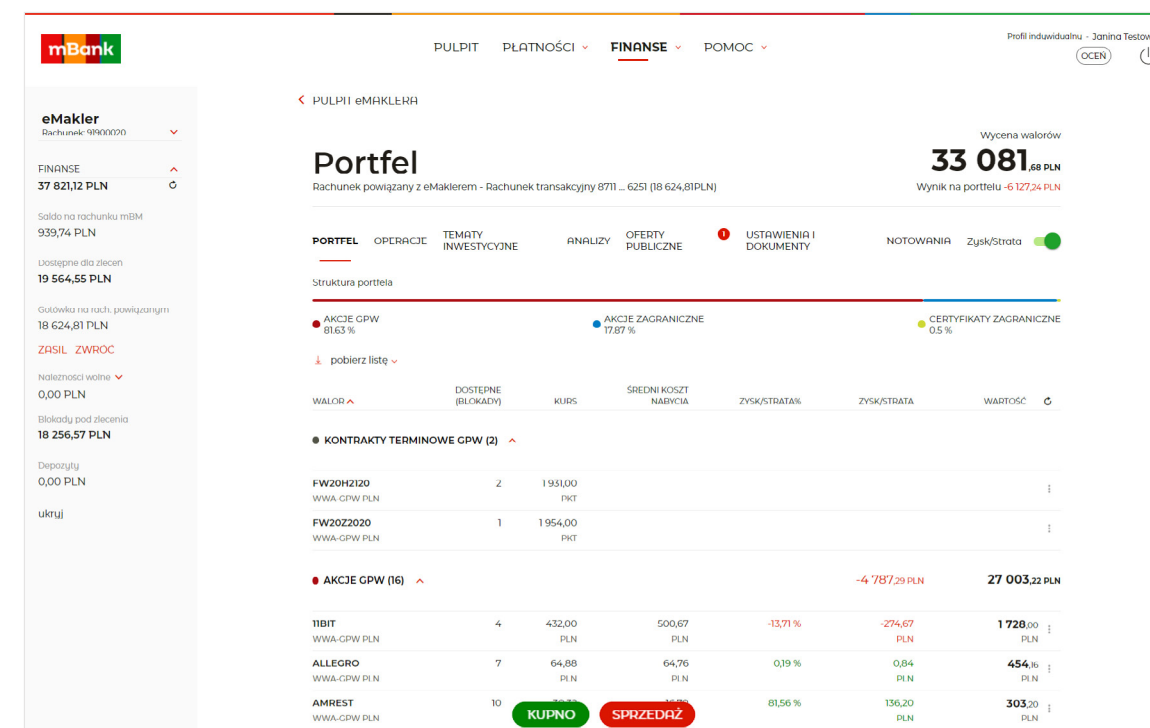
mBank

PULPIT PŁATNOŚCI FINANSE POMOC

Profil induwidualny - Janina Testow
OCEŃ

eMakler
Rachunek 91900020

FINANSE
37 821,12 PLN

Saldo na rachunku mBM
939,74 PLN

Dostępne dla zleceń
19 564,55 PLN

Gotówka na rach. powiązanym
18 624,81 PLN

ZASIL ZWROĆ

Należności wolne
0,00 PLN

Blokady pod zlecenia
18 256,57 PLN

Depozyty
0,00 PLN

ukryj

PULPIT eMAKLERA

Portfel
Rachunek powiązany z eMaklerem - Rachunek transakcyjny 8711 ... 6251 (18 624,81PLN)

Wycena walorów
33 081,68 PLN
Wynik na portfelu -6 127,24 PLN

PORTFEL OPERACJE TEMATY INWESTYCYJNE ANALIZY OFERTY PUBLICZNE 1 USTAWIENIA I DOKUMENTY NOTOWANIA Zysk/Strata

Struktura portfela

AKCJE GPW 81.63 %
AKCJE ZAGRANICZNE 17.87 %
CERTYFIKATY ZAGRANICZNE 0.5 %

pobierz listę

| WALOR | DOSTĘPNE (BLOKADY) | KURS | ŚREDNI KOSZT NABYCIA | ZYSK/STRATA% | ZYSK/STRATA | WARTOŚĆ |
|---|---|---|---|---|---|---|
| KONTRAKTY TERMINOWE GPW (2) | | | | | | |
| FW20H2120 WWA-GPW PLN | 2 | 1 931,00 PKT | | | | |
| FW20Z2020 WWA-GPW PLN | 1 | 1 954,00 PKT | | | | |
| AKCJE GPW (16) | | | | | -4 787,29 PLN | 27 003,22 PLN |
| 11BIT WWA-GPW PLN | 4 | 432,00 PLN | 500,67 PLN | -13,71 % | -274,67 PLN | 1 728,00 PLN |
| ALLEGRO WWA-GPW PLN | 7 | 64,88 PLN | 64,76 PLN | 0,19 % | 0,84 PLN | 454,16 PLN |
| AMREST WWA-GPW PLN | 10 | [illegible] | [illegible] | 81,56 % | 136,20 PLN | 303,20 PLN |

KUPNO SPRZEDAŻ